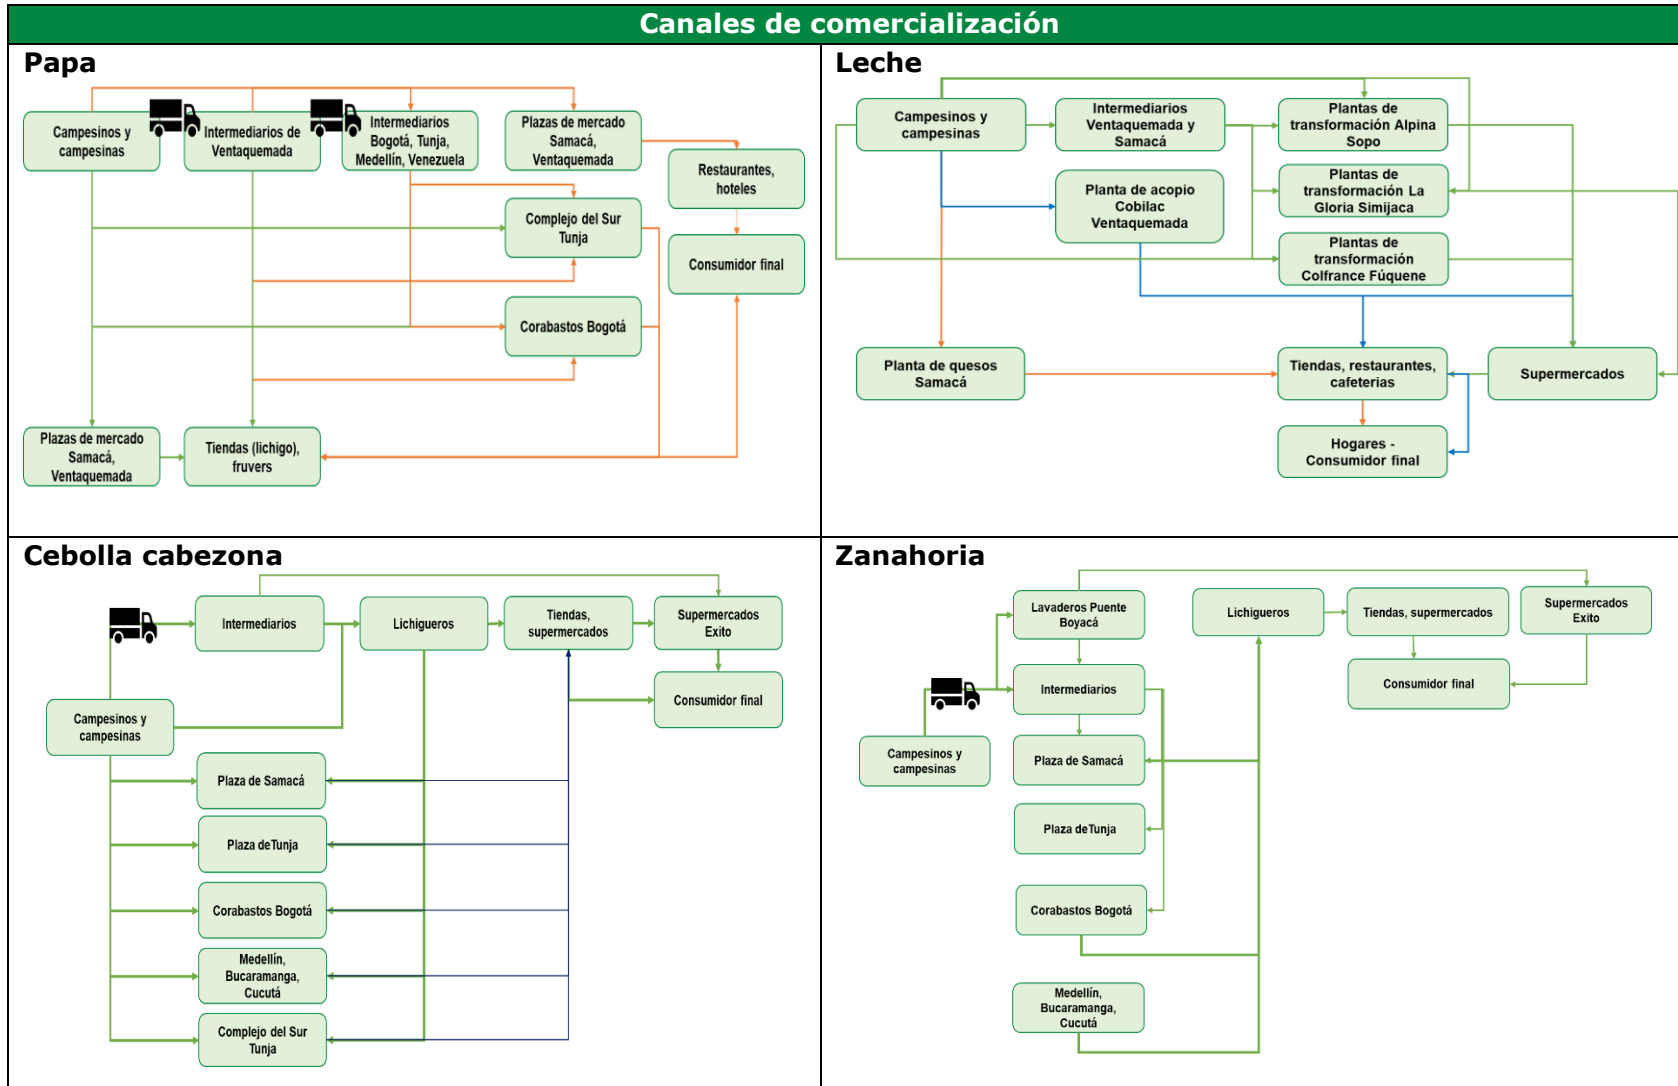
Canales de comercialización

Papa

Campesinos y campesinas

Intermediarios de Ventaquemada

Intermediarios Bogotá, Tunja, Medellín, Venezuela

Plazas de mercado Samacá, Ventaquemada

Restaurantes, hoteles

Complejo del Sur Tunja

Consumidor final

Corabastos Bogotá

Plazas de mercado Samacá, Ventaquemada

Tiendas (lichigo), fruvers

Leche

Campesinos y campesinas

Intermediarios Ventaquemada y Samacá

Plantas de transformación Alpina Sopo

Planta de acopio Cobilac Ventaquemada

Plantas de transformación La Gloria Simijaca

Plantas de transformación Colfrance Fúquene

Planta de quesos Samacá

Tiendas, restaurantes, cafeterias

Supermercados

Hogares - Consumidor final

Cebolla cabezona

Intermediarios

Lichigueros

Tiendas, supermercados

Supermercados Exito

Consumidor final

Campesinos y campesinas

Plaza de Samacá

Plaza deTunja

Corabastos Bogotá

Medellín, Bucaramanga, Cucutá

Complejo del Sur Tunja

Zanahoria

Lavaderos Puente Boyacá

Lichigueros

Tiendas, supermercados

Supermercados Exito

Consumidor final

Intermediarios

Campesinos y campesinas

Plaza de Samacá

Plaza deTunja

Corabastos Bogotá

Medellín, Bucaramanga, Cucutá